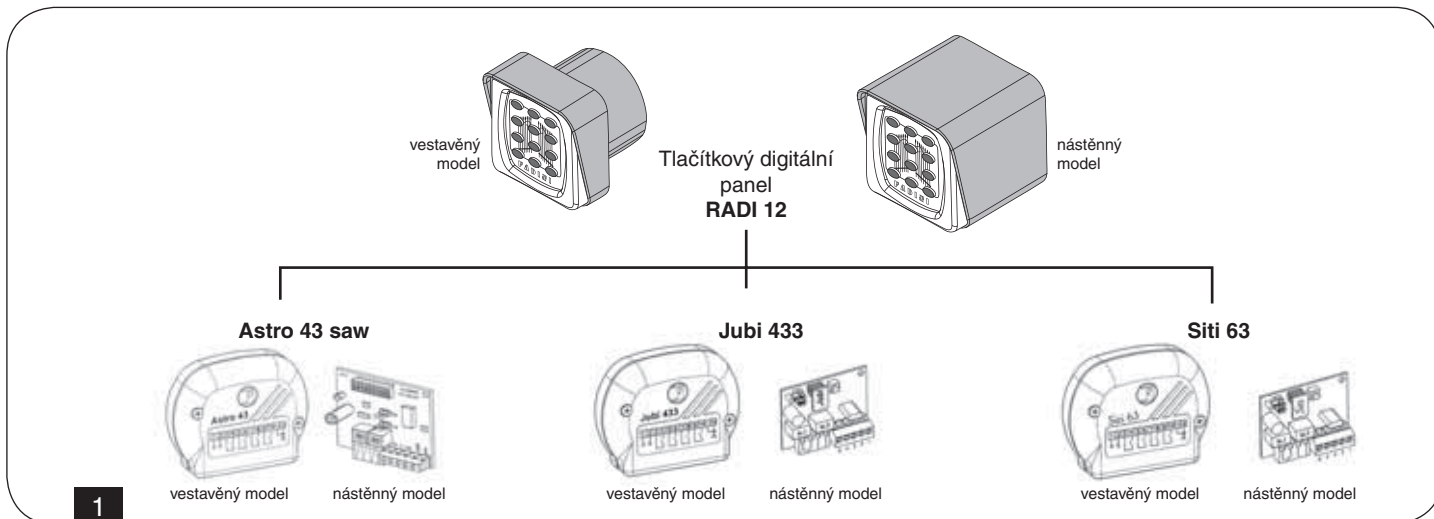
vestavěný model

Tlačítkový digitální panel
**RADI 12**

nástěnný model

**Astro 43 saw**

Astro 43

vestavěný model nástěnný model

**Jubi 433**

Jubi 433

vestavěný model nástěnný model

**Siti 63**

Siti 63

vestavěný model nástěnný model

1